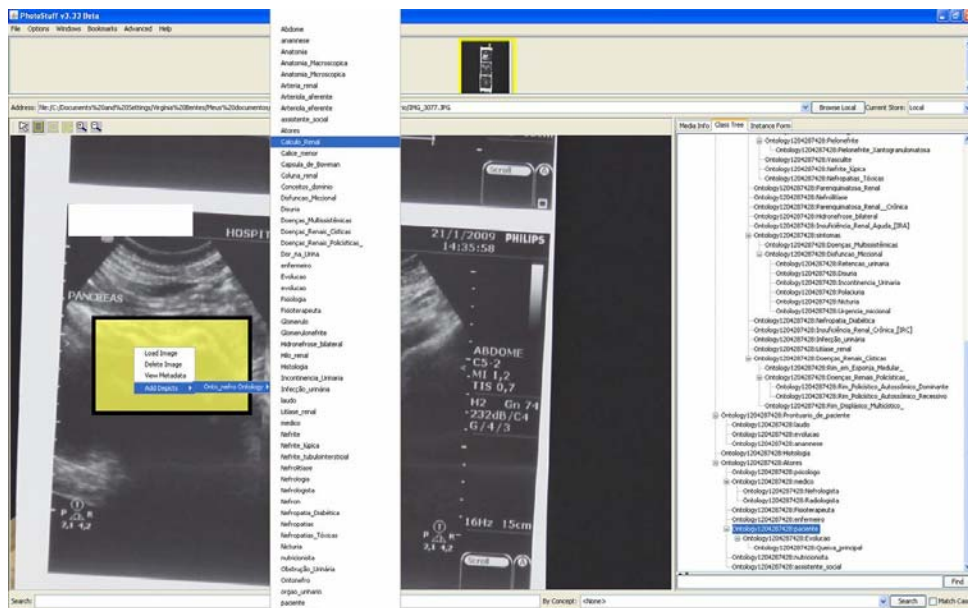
PhotoStuff v3.33 Beta

File Options Windows Bookmarks Advanced Help

Address: file:/C:/Documents%20and%20Settings/Virginia%20Bentes/Meus%20documentos/ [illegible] /IMG_3077.JPG

Browse Local Current Store: Local

Media Info Class Tree Instance Form

Abdome
anamnese
Anatomia
Anatomia_Macroscopica
Anatomia_Microscopica
Arteria_renal
Arteriola_aferente
Arteriola_eferente
assistente_social
Atores
Calculo_Renal
Calice_menor
Capsula_de_Bowman
Coluna_renal
Conceitos_dominio
Disfuncao_Miccional
Disuria
Doenças_Multissistêmicas
Doenças_Renais_Císticas
Doenças_Renais_Policísticas_
Dor_na_Urina
enfermeiro
Evolucao
evolucao
Fisiologia
Fisioterapeuta
Glomerulo
Glomerulonefrite
Hidronefrose_bilateral
Hilo_renal
Histologia
Incontinencia_Urinaria
Infecção_urinária
laudo
Litiase_renal
medico
Nefrite
Nefrite_lúpica
Nefrite_tubulointersticial
Nefrolitiase
Nefrologia
Nefrologista
Nefron
Nefropatia_Diabética
Nefropatias
Nefropatias_Tóxicas
Nicturia
nutricionista
Obstrução_Urinária
Ontonefro
orgao_urinario
paciente

Load Image
Delete Image
View Metadata
Add Depicts
Onto_nefro Ontology

HOSPIT
PANCREAS
21/1/2009 PHILIPS
14:35:58
ABDOME
C5-2
MI 1,2
TIS 0,7
H2 Gn 74
232dB/C4
G/4/3
16Hz 15cm
Scroll

Ontology1204287428:Pielonefrite
Ontology1204287428:Pielonefrite_Xantogranulomatosa
Ontology1204287428:Vasculite
Ontology1204287428:Nefrite_lúpica
Ontology1204287428:Nefropatias_Tóxicas
Ontology1204287428:Parenquimatosa_Renal
Ontology1204287428:Nefrolitiase
Ontology1204287428:Parenquimatosa_Renal_Crônica
Ontology1204287428:Hidronefrose_bilateral
Ontology1204287428:Insuficiência_Renal_Aguda_[IRA]
Ontology1204287428:sintomas
Ontology1204287428:Doenças_Multissistêmicas
Ontology1204287428:Disfuncao_Miccional
Ontology1204287428:Retencao_urinaria
Ontology1204287428:Disuria
Ontology1204287428:Incontinencia_Urinaria
Ontology1204287428:Polaciuria
Ontology1204287428:Nicturia
Ontology1204287428:Urgencia_miccional
Ontology1204287428:Nefropatia_Diabética
Ontology1204287428:Insuficiência_Renal_Crônica_[IRC]
Ontology1204287428:Infecção_urinária
Ontology1204287428:Litiase_renal
Ontology1204287428:Doenças_Renais_Císticas
Ontology1204287428:Rim_em_Esponja_Medular_
Ontology1204287428:Doenças_Renais_Policísticas_
Ontology1204287428:Rim_Policístico_Autossômico_Dominante
Ontology1204287428:Rim_Policístico_Autossômico_Recessivo
Ontology1204287428:Rim_Displásico_Multicístico_
Ontology1204287428:Prontuario_de_paciente
Ontology1204287428:laudo
Ontology1204287428:evolucao
Ontology1204287428:anamnese
Ontology1204287428:Histologia
Ontology1204287428:Atores
Ontology1204287428:psicologo
Ontology1204287428:medico
Ontology1204287428:Nefrologista
Ontology1204287428:Radiologista
Ontology1204287428:Fisioterapeuta
Ontology1204287428:enfermeiro
Ontology1204287428:paciente
Ontology1204287428:Evolucao
Ontology1204287428:Queixa_principal
Ontology1204287428:nutricionista
Ontology1204287428:assistente_social

Find

Search:
By Concept: <None>
Search Match Case